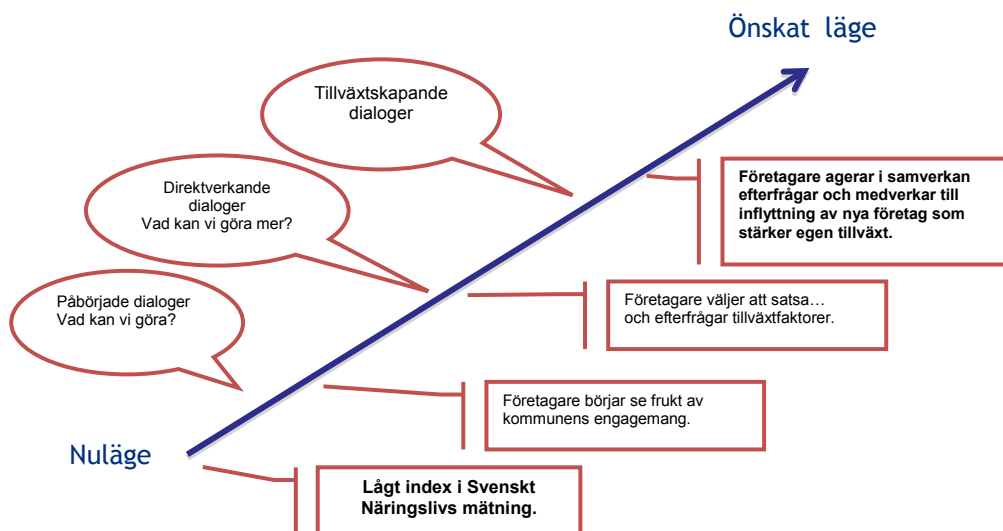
Önskat läge

Tillväxtskapande dialoger

Direktverkande dialoger
Vad kan vi göra mer?

Påbörjade dialoger
Vad kan vi göra?

**Företagare agerar i samverkan efterfrågar och medverkar till inflyttning av nya företag som stärker egen tillväxt.**

Företagare väljer att satsa…
och efterfrågar tillväxtfaktorer.

Företagare börjar se frukt av kommunens engagemang.

Nuläge

**Lågt index i Svenskt Näringslivs mätning.**